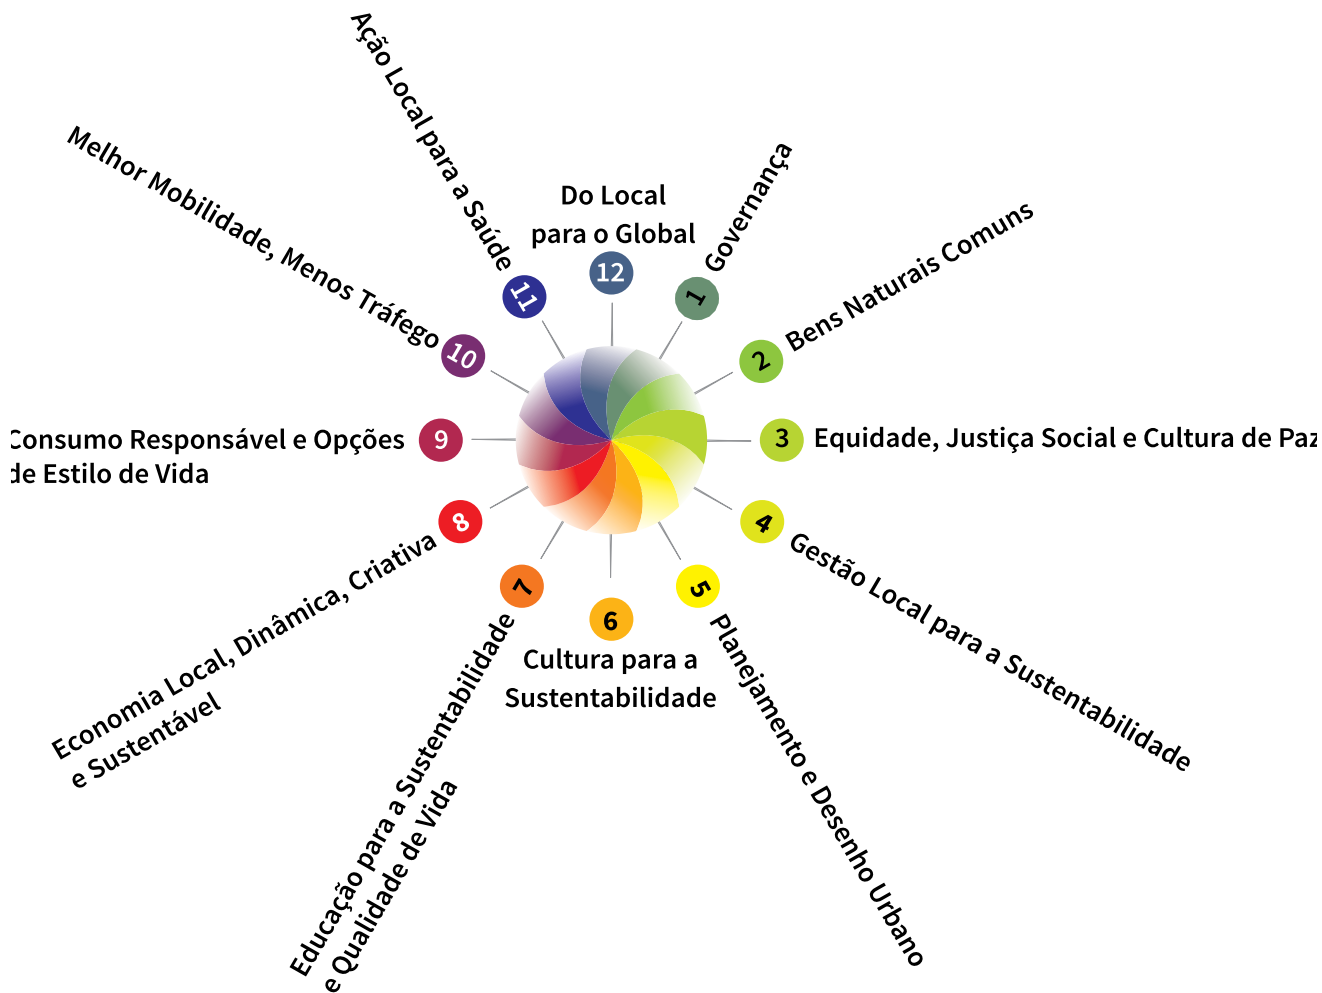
12
Do Local para o Global

1
Governança

2
Bens Naturais Comuns

3
Equidade, Justiça Social e Cultura de Paz

4
Gestão Local para a Sustentabilidade

5
Planejamento e Desenho Urbano

6
Cultura para a Sustentabilidade

7
Educação para a Sustentabilidade e Qualidade de Vida

8
Economia Local, Dinâmica, Criativa e Sustentável

9
Consumo Responsável e Opções de Estilo de Vida

10
Melhor Mobilidade, Menos Tráfego

11
Ação Local para a Saúde